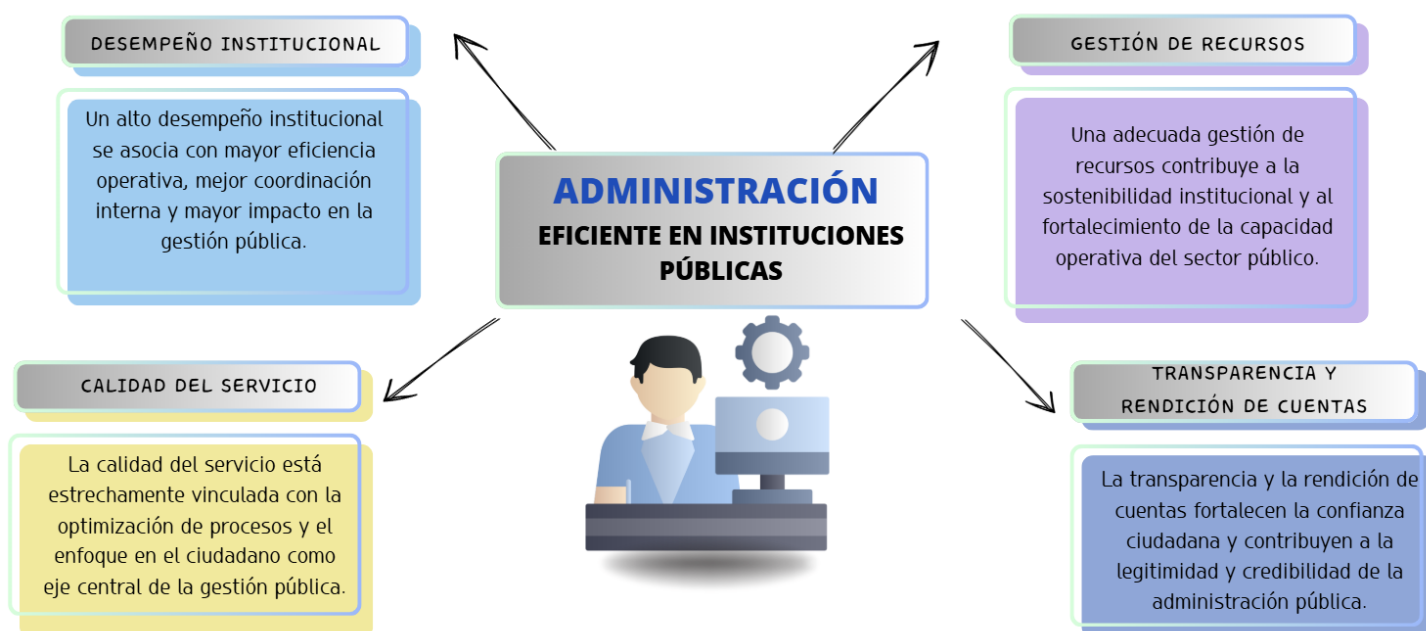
DESEMPEÑO INSTITUCIONAL

Un alto desempeño institucional se asocia con mayor eficiencia operativa, mejor coordinación interna y mayor impacto en la gestión pública.

ADMINISTRACIÓN
EFICIENTE EN INSTITUCIONES PÚBLICAS

GESTIÓN DE RECURSOS

Una adecuada gestión de recursos contribuye a la sostenibilidad institucional y al fortalecimiento de la capacidad operativa del sector público.

CALIDAD DEL SERVICIO

La calidad del servicio está estrechamente vinculada con la optimización de procesos y el enfoque en el ciudadano como eje central de la gestión pública.

TRANSPARENCIA Y RENDICIÓN DE CUENTAS

La transparencia y la rendición de cuentas fortalecen la confianza ciudadana y contribuyen a la legitimidad y credibilidad de la administración pública.